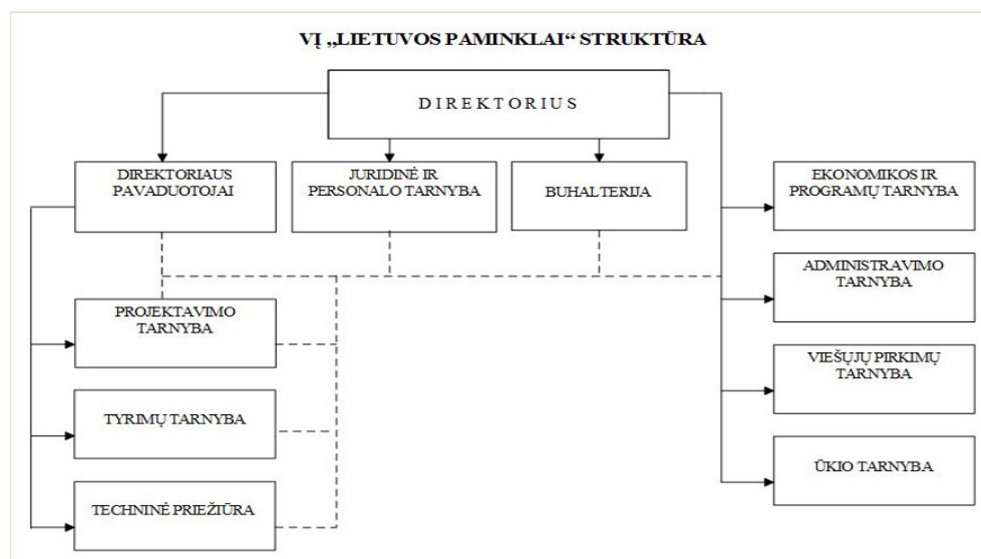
VĮ „LIETUVOS PAMINKLAI“ STRUKTŪRA

DIREKTORIUS

DIREKTORIAUS PAVADUOTOJAI

JURIDINĖ IR PERSONALO TARNYBA

BUHALTERIJA

EKONOMIKOS IR PROGRAMŲ TARNYBA

ADMINISTRAVIMO TARNYBA

VIEŠŲJŲ PIRKIMŲ TARNYBA

ŪKIO TARNYBA

PROJEKTAVIMO TARNYBA

TYRIMŲ TARNYBA

TECHNINĖ PRIEŽIŪRA